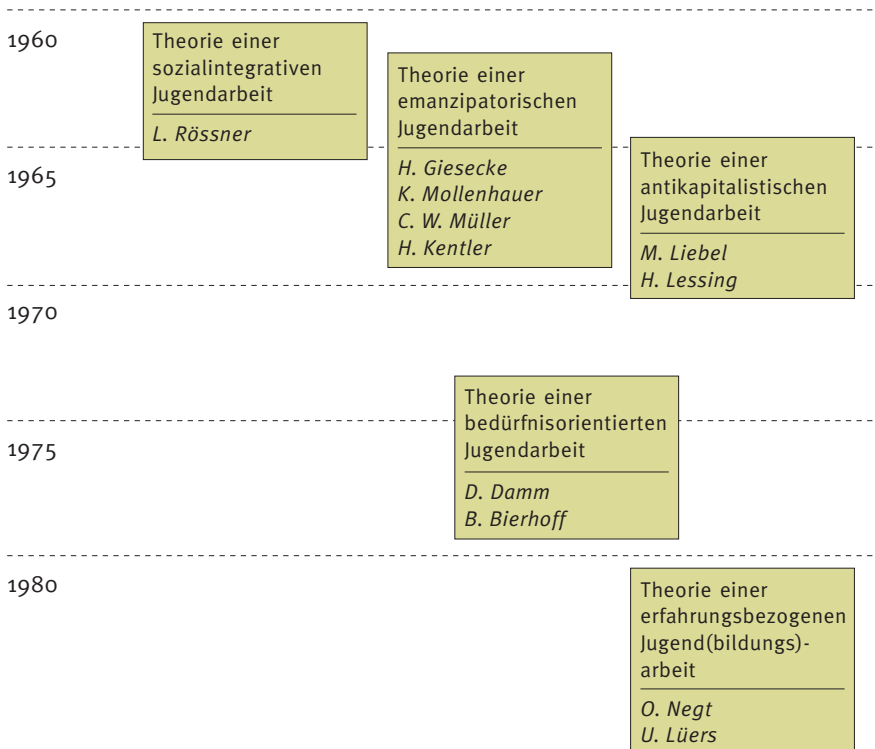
1960

Theorie einer sozialintegrativen Jugendarbeit

L. Rössner

Theorie einer emanzipatorischen Jugendarbeit

H. Giesecke
K. Mollenhauer
C. W. Müller
H. Kentler

1965

Theorie einer antikapitalistischen Jugendarbeit

M. Liebel
H. Lessing

1970

Theorie einer bedürfnisorientierten Jugendarbeit

D. Damm
B. Bierhoff

1975

1980

Theorie einer erfahrungsbezogenen Jugend(bildungs)-arbeit

O. Negt
U. Lüers